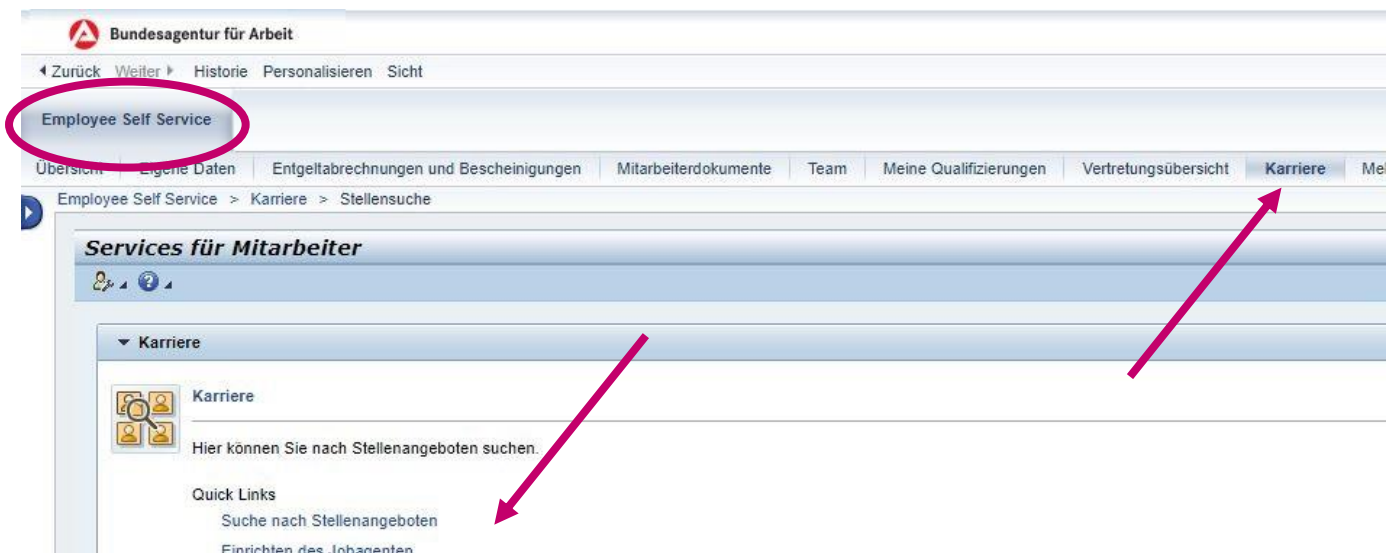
Bundesagentur für Arbeit

Zurück Weiter Historie Personalisieren Sicht

Employee Self Service

Übersicht | Eigene Daten | Entgeltabrechnungen und Bescheinigungen | Mitarbeiterdokumente | Team | Meine Qualifizierungen | Vertretungsübersicht | Karriere | Me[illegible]

Employee Self Service > Karriere > Stellensuche

Services für Mitarbeiter

Karriere

Karriere

Hier können Sie nach Stellenangeboten suchen.

Quick Links

Suche nach Stellenangeboten

Einrichten des Jobagenten